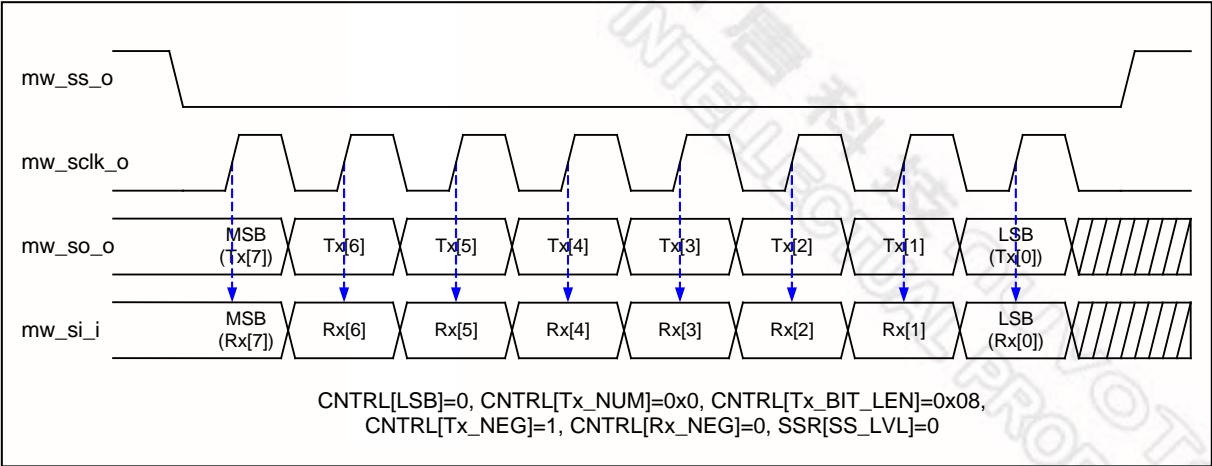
mw_ss_o

mw_sclk_o

mw_so_o

MSB (Tx[7]) | Tx[6] | Tx[5] | Tx[4] | Tx[3] | Tx[2] | Tx[1] | LSB (Tx[0])

mw_si_i

MSB (Rx[7]) | Rx[6] | Rx[5] | Rx[4] | Rx[3] | Rx[2] | Rx[1] | LSB (Rx[0])

CNTRL[LSB]=0, CNTRL[Tx_NUM]=0x0, CNTRL[Tx_BIT_LEN]=0x08, CNTRL[Tx_NEG]=1, CNTRL[Rx_NEG]=0, SSR[SS_LVL]=0